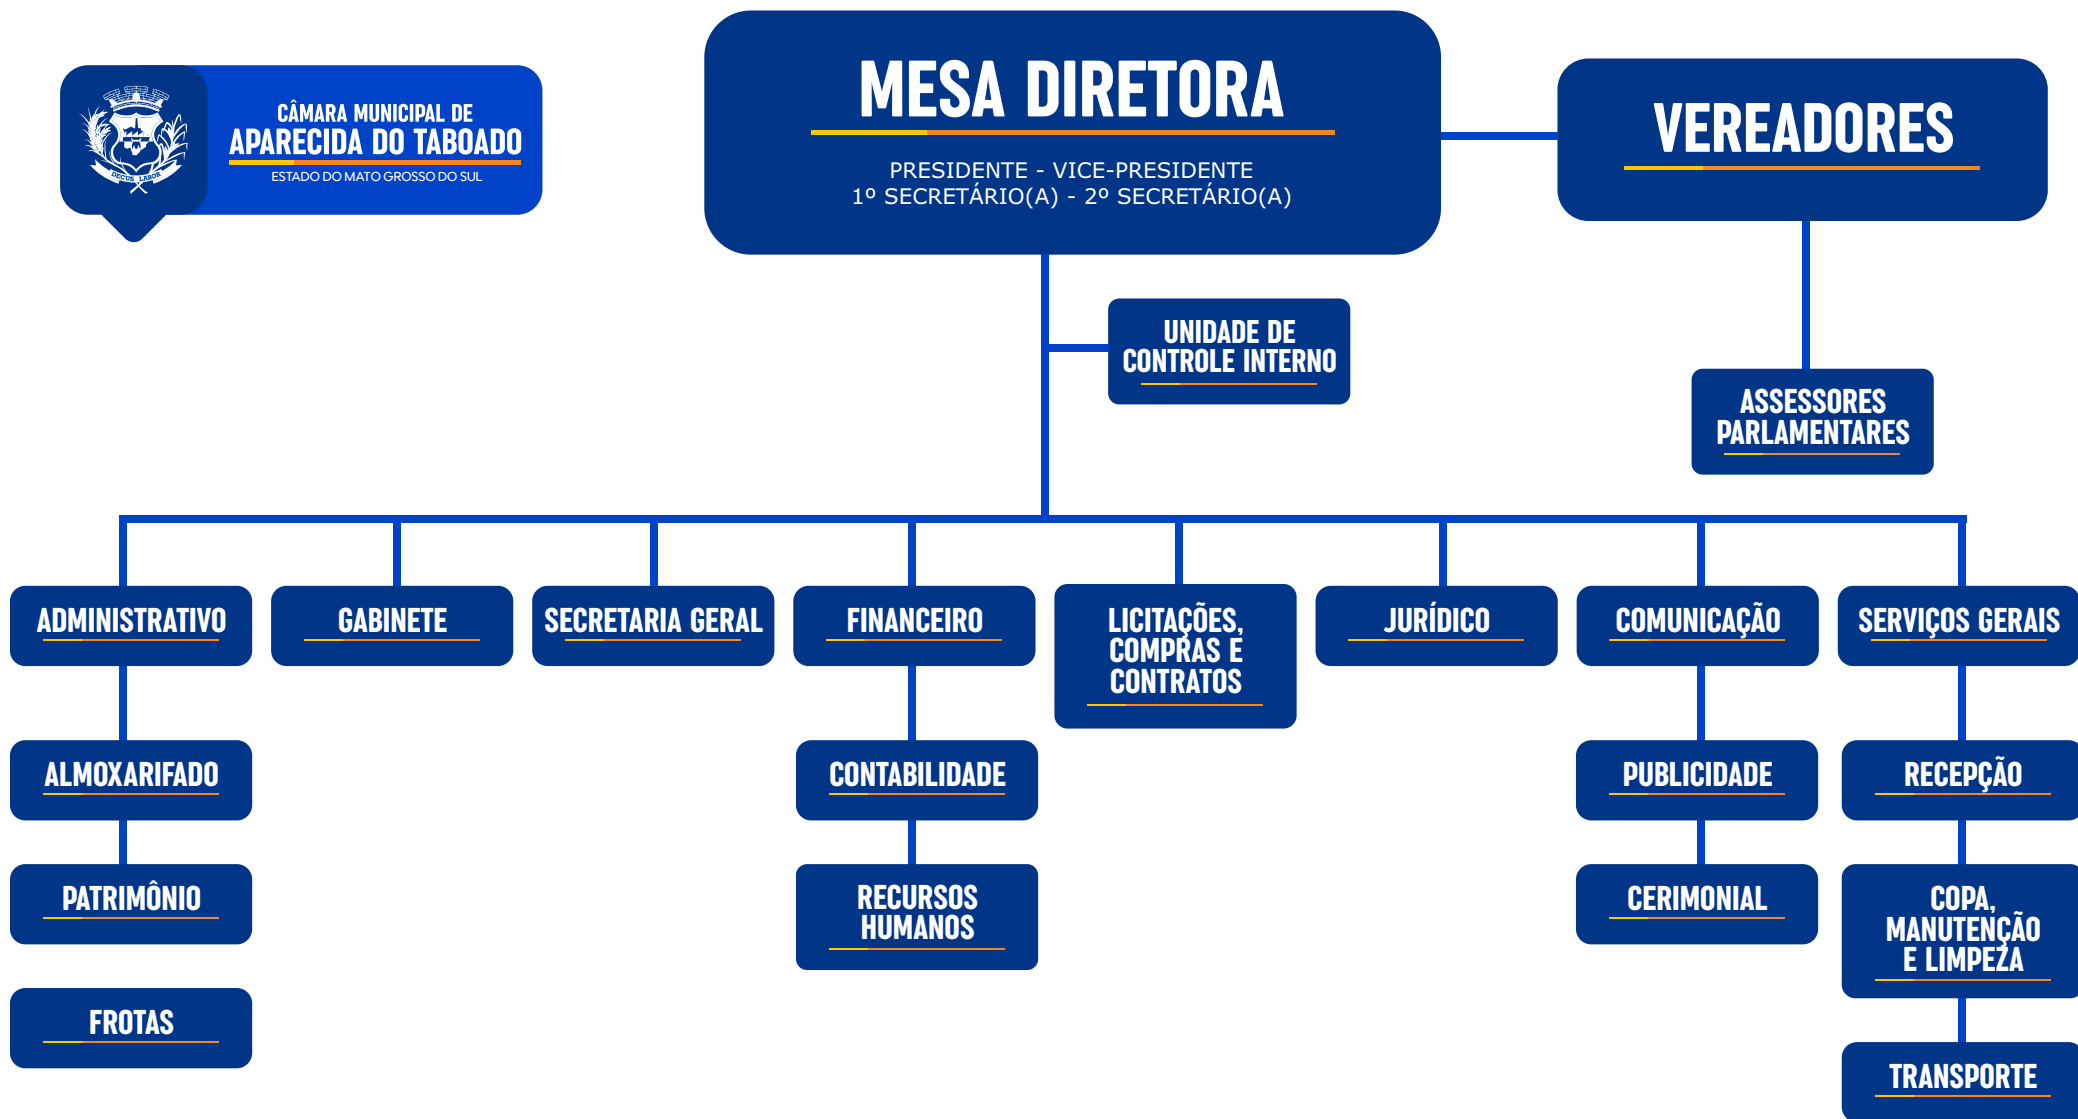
DEUS LABOR

CÂMARA MUNICIPAL DE
APARECIDA DO TABOADO
ESTADO DO MATO GROSSO DO SUL

MESA DIRETORA
PRESIDENTE - VICE-PRESIDENTE
1º SECRETÁRIO(A) - 2º SECRETÁRIO(A)

VEREADORES

UNIDADE DE CONTROLE INTERNO

ASSESSORES PARLAMENTARES

ADMINISTRATIVO

GABINETE

SECRETARIA GERAL

FINANCEIRO

LICITAÇÕES, COMPRAS E CONTRATOS

JURÍDICO

COMUNICAÇÃO

SERVIÇOS GERAIS

ALMOXARIFADO

PATRIMÔNIO

FROTAS

CONTABILIDADE

RECURSOS HUMANOS

PUBLICIDADE

CERIMONIAL

RECEPÇÃO

COPA, MANUTENÇÃO E LIMPEZA

TRANSPORTE